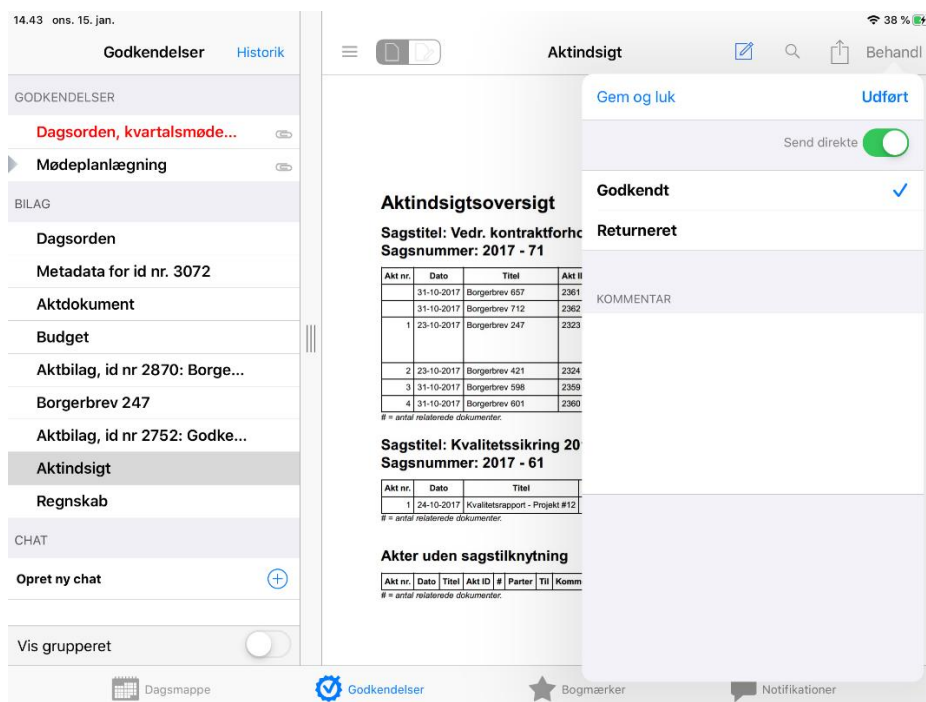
14.43 ons. 15. jan.

38 %

Godkendelser Historik

GODKENDELSER

Dagsorden, kvartalsmøde...

Mødeplanlægning

BILAG

Dagsorden

Metadata for id nr. 3072

Aktdokument

Budget

Aktbilag, id nr 2870: Borge...

Borgerbrev 247

Aktbilag, id nr 2752: Godke...

Aktindsigt

Regnskab

CHAT

Opret ny chat

Vis grupperet

Aktindsigt

Behandl

Aktindsigtsoversigt

Sagstitel: Vedr. kontraktforhc

Sagsnummer: 2017 - 71

| Akt nr. | Dato | Titel | Akt II |
|---|---|---|---|
| | 31-10-2017 | Borgerbrev 657 | 2361 |
| | 31-10-2017 | Borgerbrev 712 | 2362 |
| 1 | 23-10-2017 | Borgerbrev 247 | 2323 |
| 2 | 23-10-2017 | Borgerbrev 421 | 2324 |
| 3 | 31-10-2017 | Borgerbrev 598 | 2359 |
| 4 | 31-10-2017 | Borgerbrev 601 | 2360 |

# = antal relaterede dokumenter.

Sagstitel: Kvalitetssikring 20

Sagsnummer: 2017 - 61

| Akt nr. | Dato | Titel |
|---|---|---|
| 1 | 24-10-2017 | Kvalitetsrapport - Projekt #12 |

# = antal relaterede dokumenter.

Akter uden sagstilknytning

| Akt nr. | Dato | Titel | Akt ID | # | Parter | Til | Komm |
|---|---|---|---|---|---|---|---|

# = antal relaterede dokumenter.

Gem og luk

Udført

Send direkte

Godkendt

Returneret

KOMMENTAR

Dagsmappe

Godkendelser

Bogmærker

Notifikationer